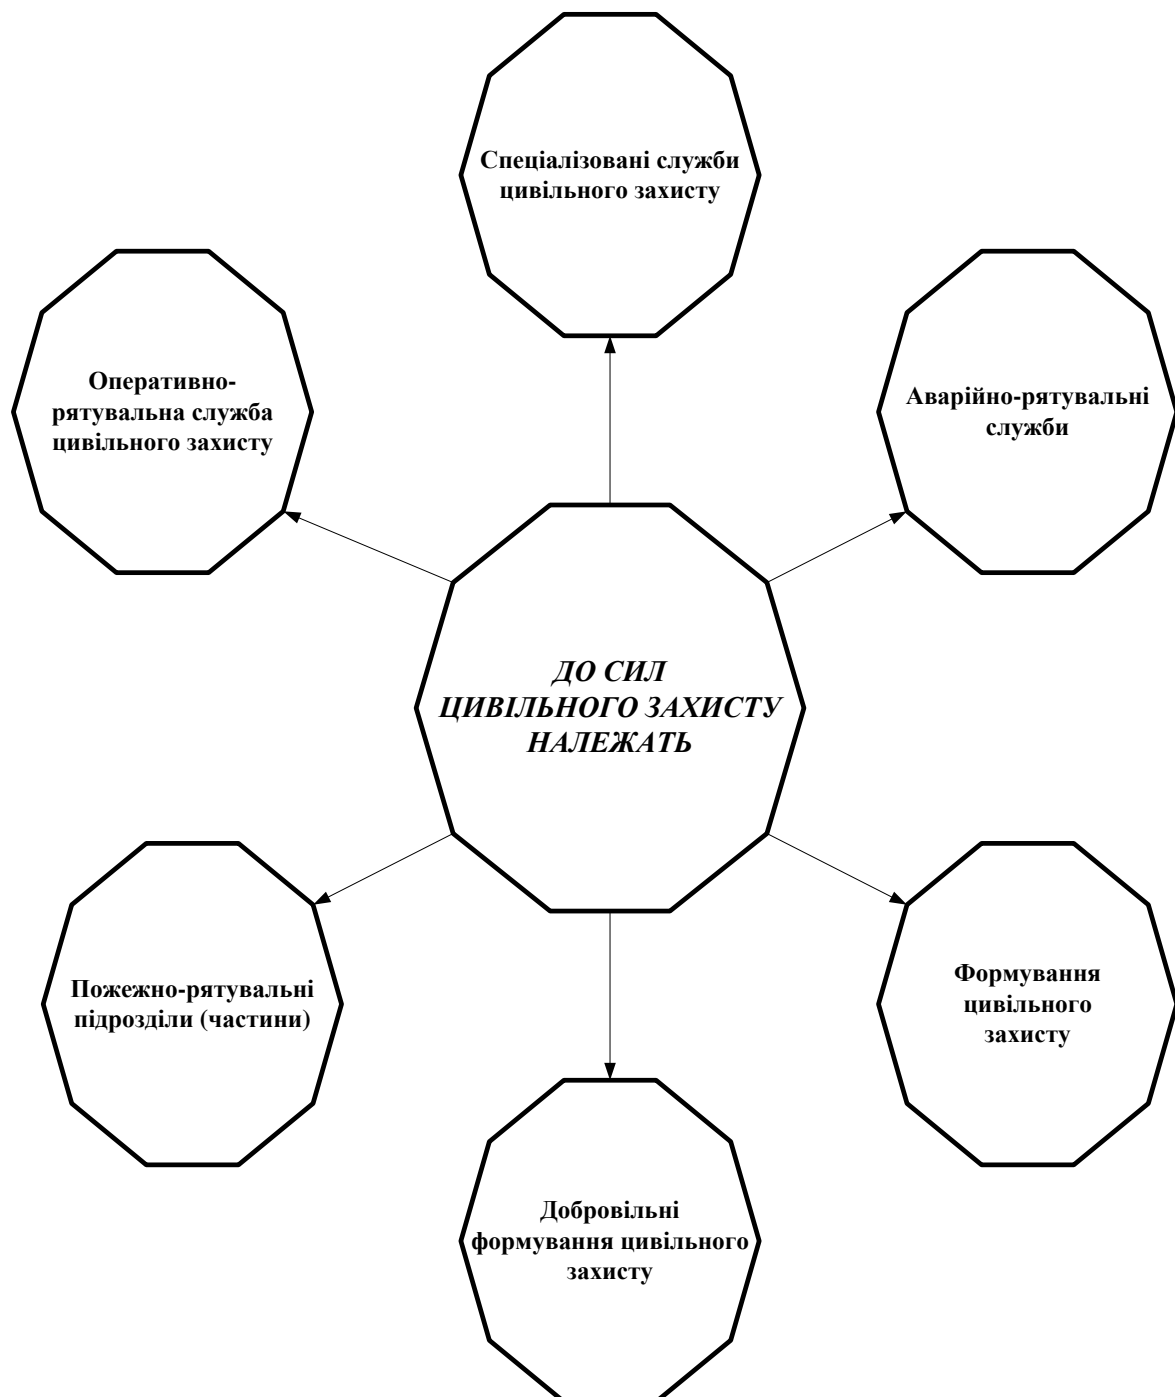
Спеціалізовані служби цивільного захисту

Оперативно-рятувальна служба цивільного захисту

Аварійно-рятувальні служби

ДО СИЛ ЦИВІЛЬНОГО ЗАХИСТУ НАЛЕЖАТЬ

Пожежно-рятувальні підрозділи (частини)

Формування цивільного захисту

Добровільні формування цивільного захисту